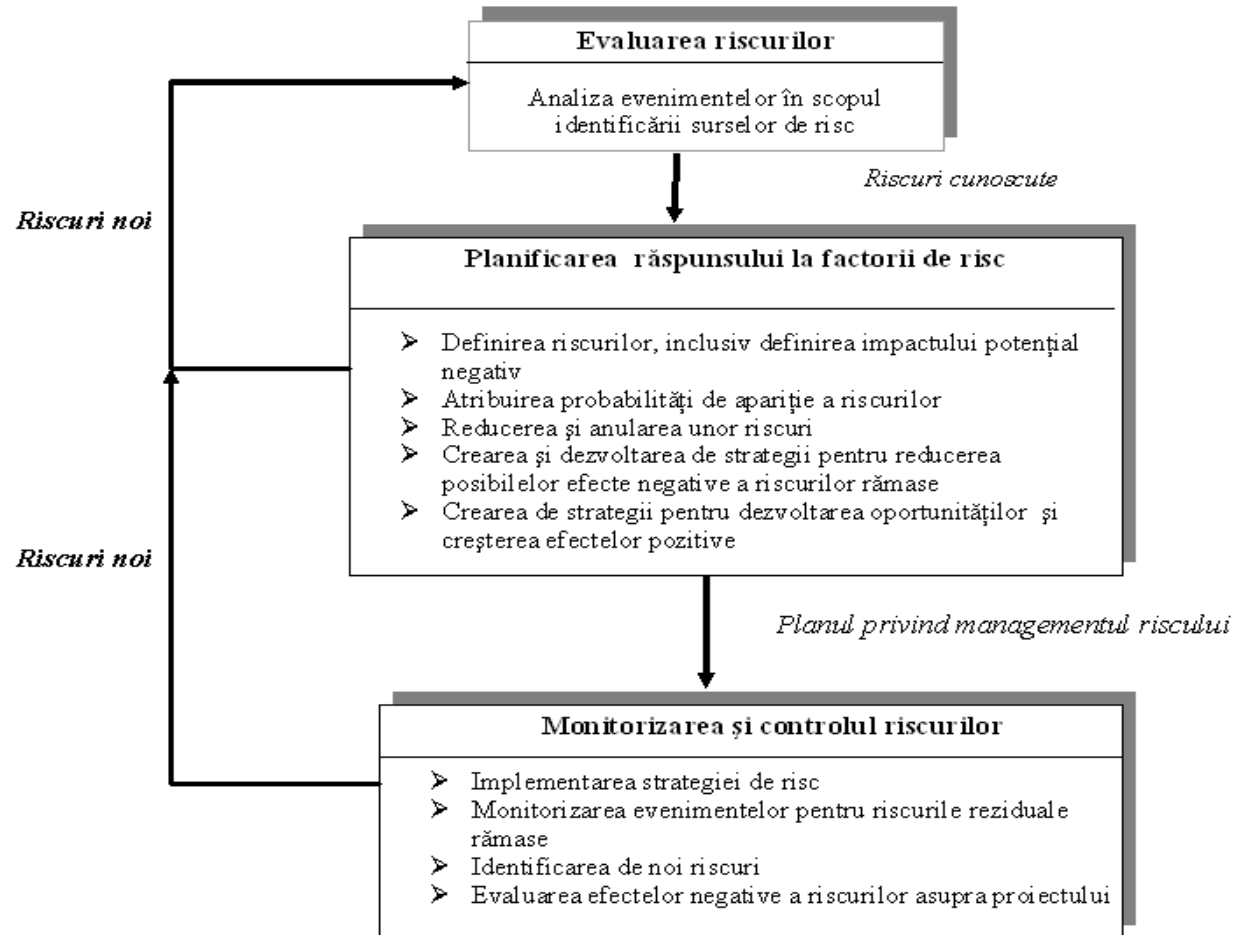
Evaluarea riscurilor

Analiza evenimentelor în scopul identificării surselor de risc

Riscuri cunoscute

Riscuri noi

Planificarea răspunsului la factorii de risc

➢ Definirea riscurilor, inclusiv definirea impactului potențial negativ
➢ Atribuirea probabilități de apariție a riscurilor
➢ Reducerea şi anularea unor riscuri
➢ Crearea şi dezvoltarea de strategii pentru reducerea posibilelor efecte negative a riscurilor rămase
➢ Crearea de strategii pentru dezvoltarea oportunităților şi creşterea efectelor pozitive

Riscuri noi

Planul privind managementul riscului

Monitorizarea şi controlul riscurilor

➢ Implementarea strategiei de risc
➢ Monitorizarea evenimentelor pentru riscurile reziduale rămase
➢ Identificarea de noi riscuri
➢ Evaluarea efectelor negative a riscurilor asupra proiectului